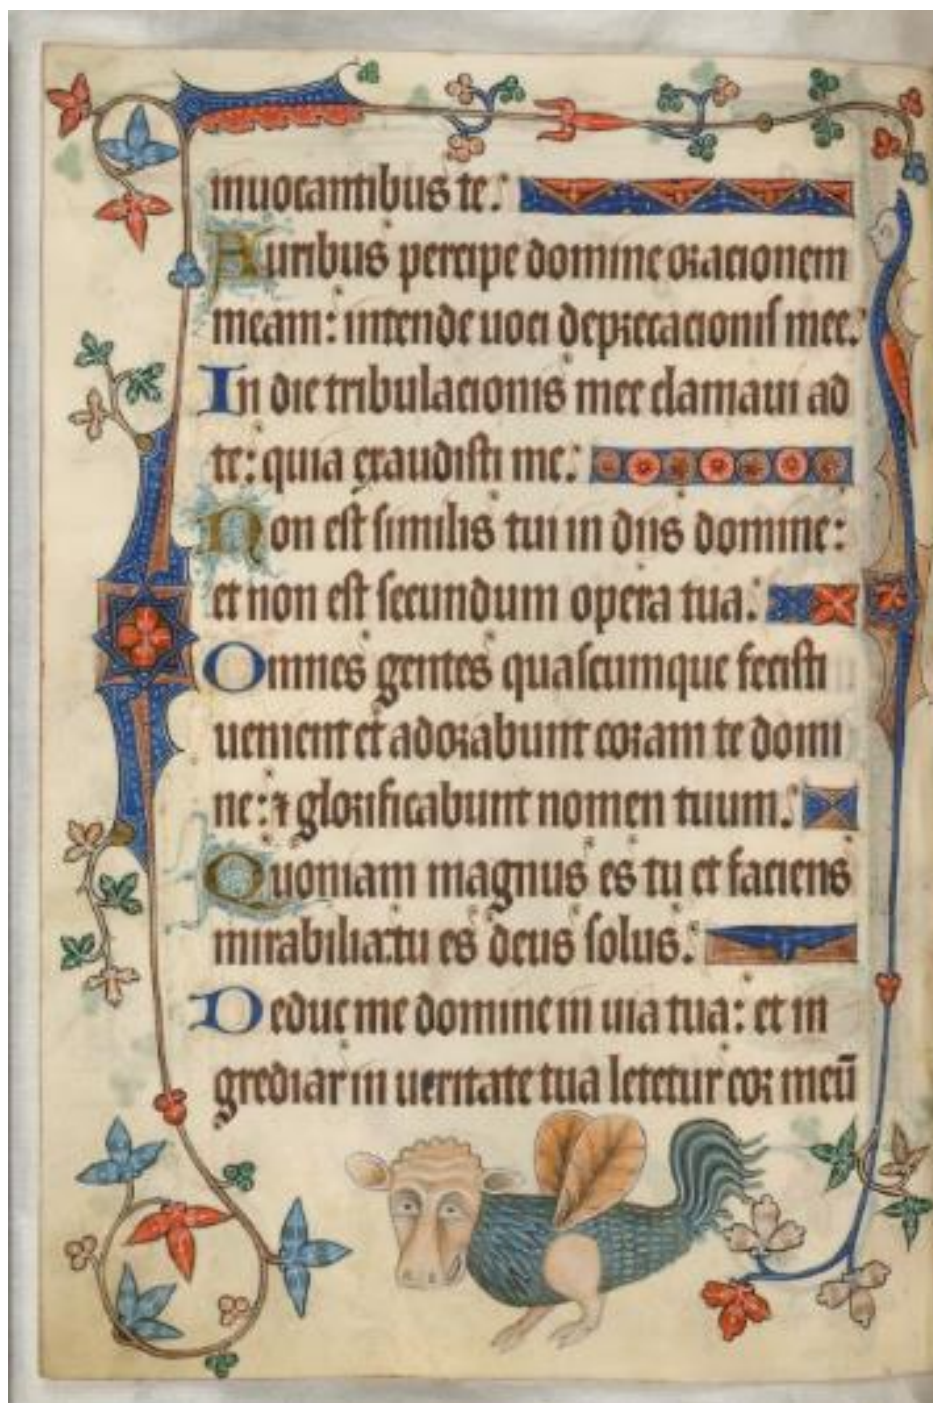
inuocantibus te.
Auribus percipe domine oracionem meam: intende uoci deprecacionis mee.
In die tribulacionis mee clamaui ad te: quia exaudisti me.
Non est similis tui in diis domine: et non est secundum opera tua.
Omnes gentes quascumque fecisti uenient et adorabunt coram te domine: ⁊ glorificabunt nomen tuum.
Quoniam magnus es tu et faciens mirabilia: tu es deus solus.
Deduc me domine in uia tua: et ingrediar in ueritate tua letetur cor meū